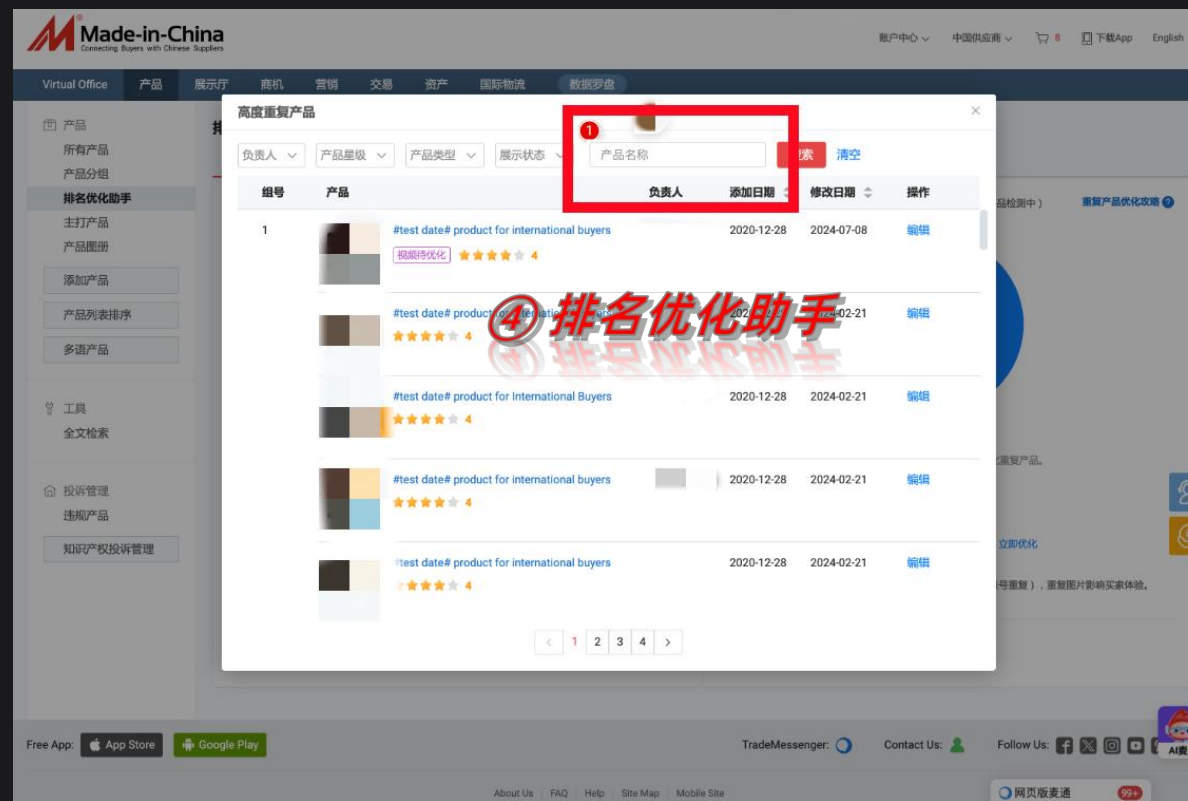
Made-in-China
Connecting Buyers with Chinese Suppliers

账户中心 中国供应商 8 下载App English

Virtual Office 产品 展示厅 商机 营销 交易 资产 国际物流 数据罗盘

产品
所有产品
产品分组
排名优化助手
主打产品
产品图册
添加产品
产品列表排序
多语产品

工具
全文检索

投诉管理
违规产品
知识产权投诉管理

高度重复产品

负责人 产品星级 产品类型 展示状态 产品名称 搜索 清空

1

| 组号 | 产品 | 负责人 | 添加日期 | 修改日期 | 操作 |
|---|---|---|---|---|---|
| 1 | #test date# product for international buyers 视频待优化 4 | | 2020-12-28 | 2024-07-08 | 编辑 |
| | #test date# product for international buyers 4 | | 2020-12-28 | 2024-02-21 | 编辑 |
| | #test date# product for International Buyers 4 | | 2020-12-28 | 2024-02-21 | 编辑 |
| | #test date# product for international buyers 4 | | 2020-12-28 | 2024-02-21 | 编辑 |
| | #test date# product for international buyers 4 | | 2020-12-28 | 2024-02-21 | 编辑 |

④ 排名优化助手

< 1 2 3 4 >

品检测中） 重复产品优化攻略
复产品。
立即优化
号重复），重复图片影响买家体验。

Free App: App Store Google Play
TradeMessenger: Contact Us: Follow Us:
About Us | FAQ | Help | Site Map | Mobile Site
网页版麦通 99+
AI